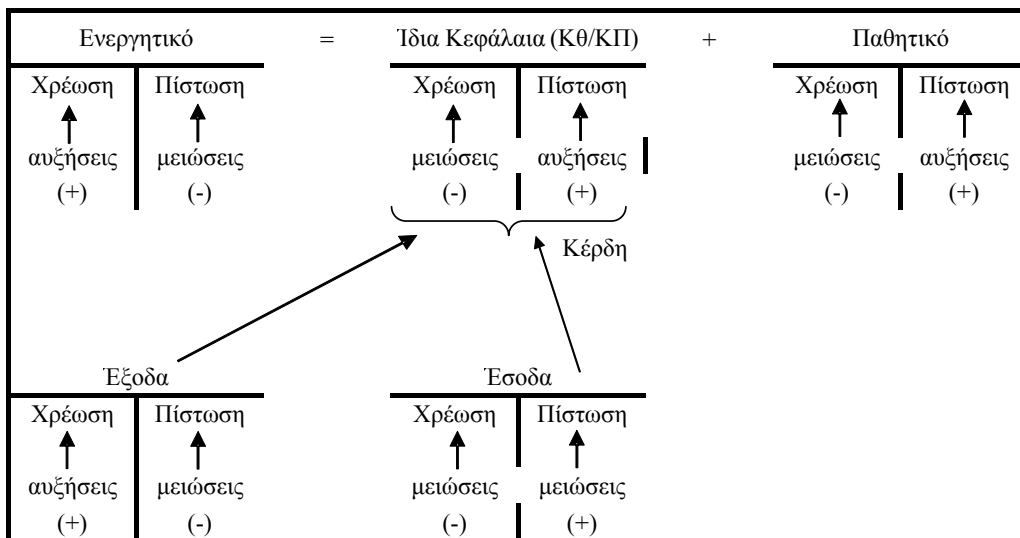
Ενεργητικό = Ίδια Κεφάλαια (Κθ/ΚΠ) + Παθητικό

Χρέωση Πίστωση
αυξήσεις μειώσεις
(+) (-)

Χρέωση Πίστωση
μειώσεις αυξήσεις
(-) (+)

Κέρδη

Χρέωση Πίστωση
μειώσεις αυξήσεις
(-) (+)

Έξοδα

Χρέωση Πίστωση
αυξήσεις μειώσεις
(+) (-)

Έσοδα

Χρέωση Πίστωση
μειώσεις μειώσεις
(-) (+)